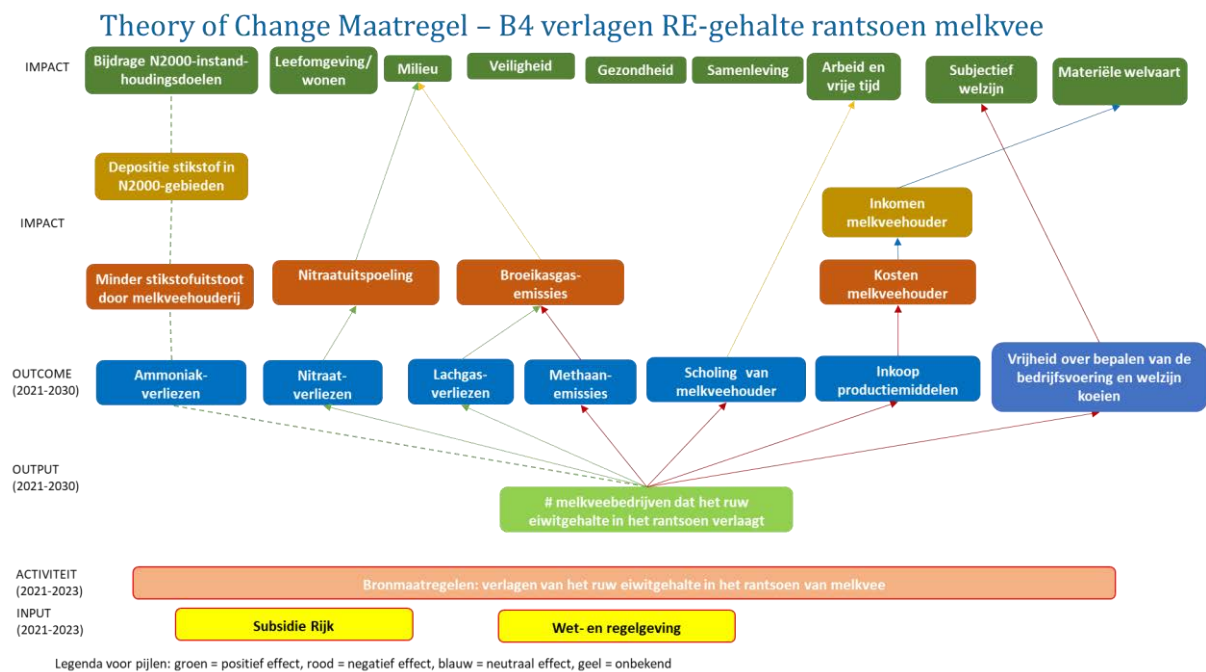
Theory of Change Maatregel – B4 verlagen RE-gehalte rantsoen melkvee

IMPACT

Bijdrage N2000-instandhoudingsdoelen

Leefomgeving/ wonen

Milieu

Veiligheid

Gezondheid

Samenleving

Arbeid en vrije tijd

Subjectief welzijn

Materiële welvaart

Depositie stikstof in N2000-gebieden

IMPACT

Inkomen melkveehouder

Minder stikstofuitstoot door melkveehouderij

Nitraatuitspoeling

Broeikasgas-emissies

Kosten melkveehouder

OUTCOME (2021-2030)

Ammoniak-verliezen

Nitraat-verliezen

Lachgas-verliezen

Methaan-emissies

Scholing van melkveehouder

Inkoop productiemiddelen

Vrijheid over bepalen van de bedrijfsvoering en welzijn koeien

OUTPUT (2021-2030)

# melkveebedrijven dat het ruw eiwitgehalte in het rantsoen verlaagt

ACTIVITEIT (2021-2023)

Bronmaatregelen: verlagen van het ruw eiwitgehalte in het rantsoen van melkvee

INPUT (2021-2023)

Subsidie Rijk

Wet- en regelgeving

Legenda voor pijlen: groen = positief effect, rood = negatief effect, blauw = neutraal effect, geel = onbekend